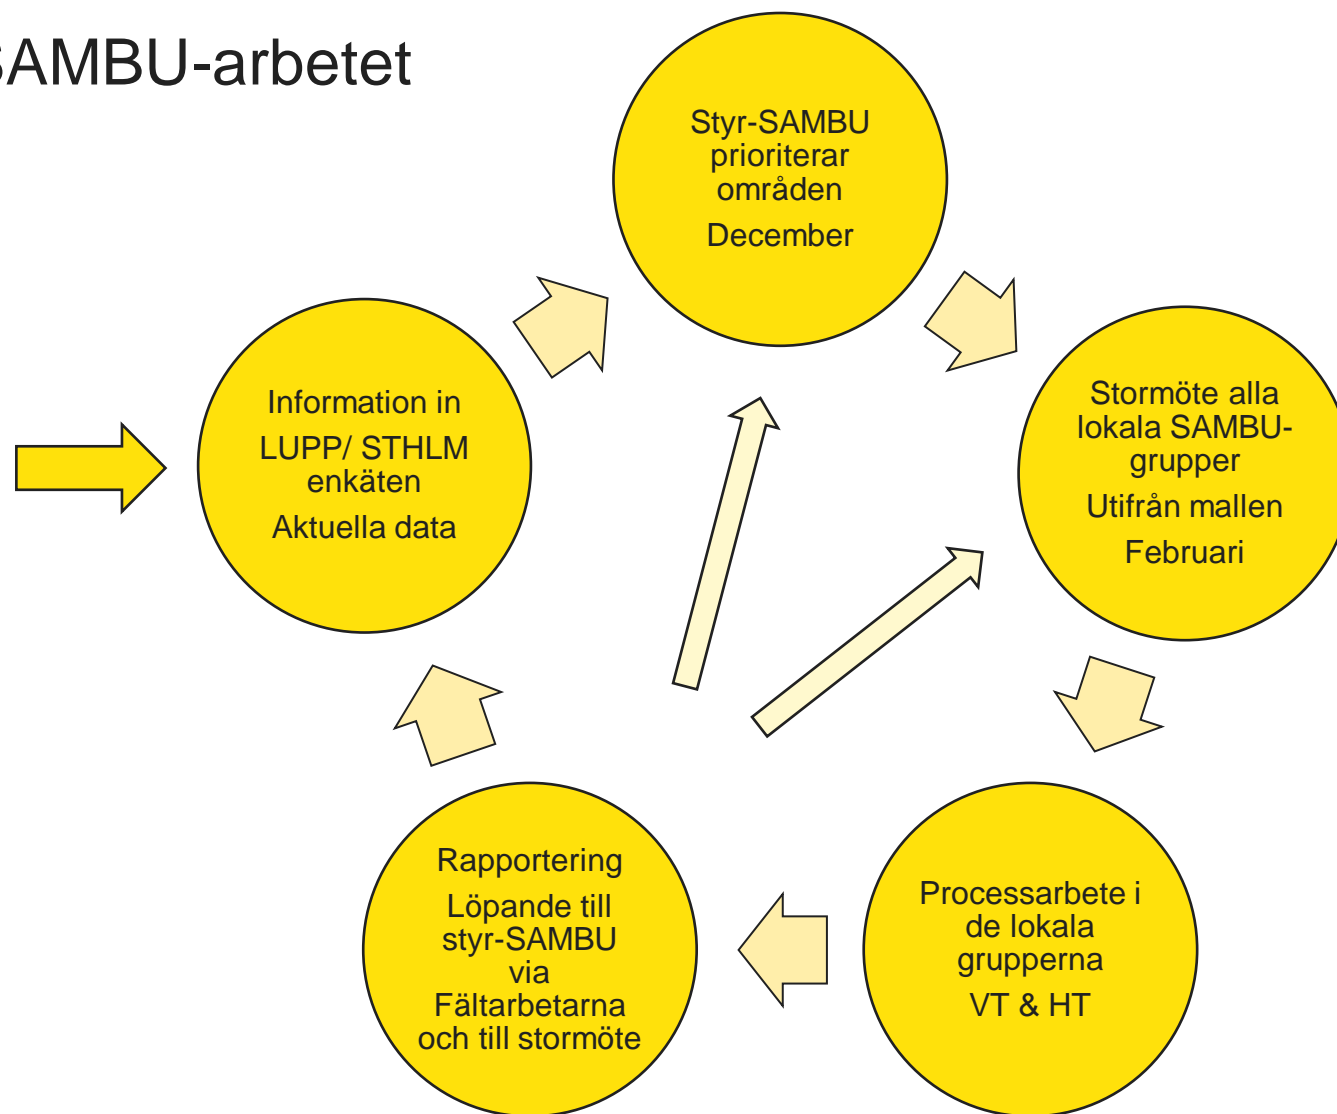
AMBU-arbetet

Styr-SAMBU prioriterar områden

December

Stormöte alla lokala SAMBU-grupper

Utifrån mallen

Februari

Processarbete i de lokala grupperna

VT & HT

Rapportering

Löpande till styr-SAMBU via Fältarbetarna och till stormöte

Information in

LUPP/ STHLM enkäten

Aktuella data